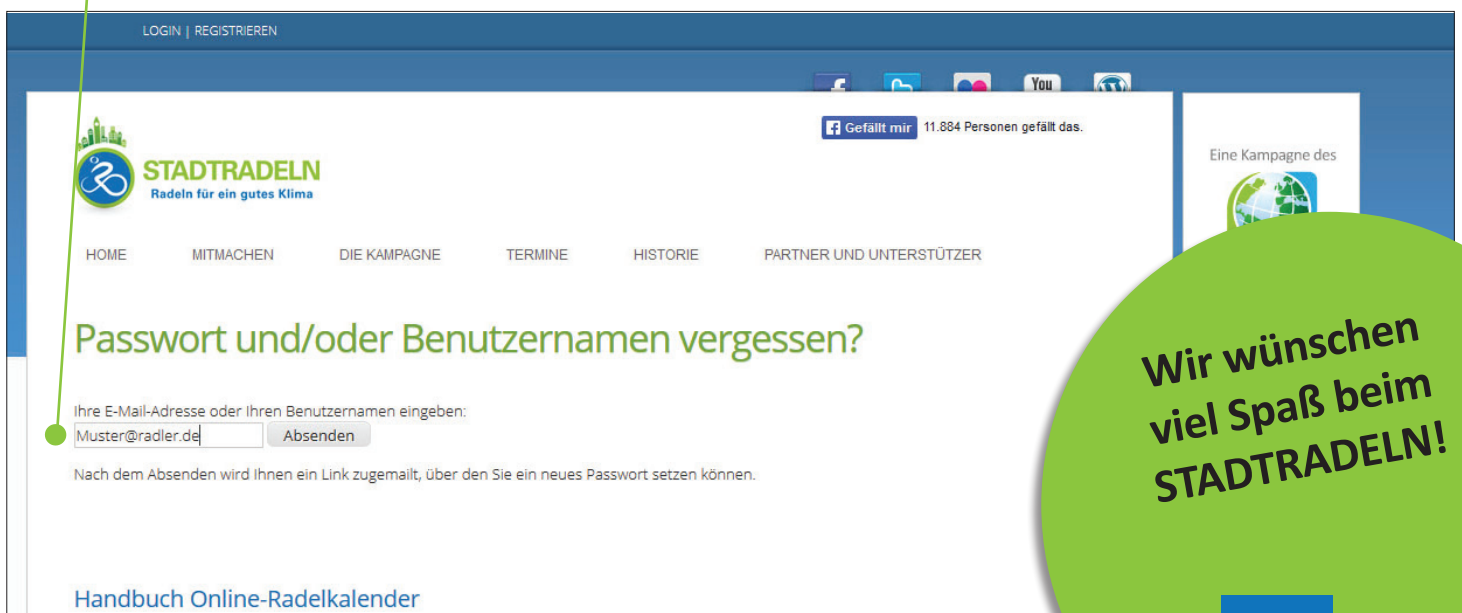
LOGIN | REGISTRIEREN

You

Gefällt mir 11.884 Personen gefällt das.

STADTRADELN
Radeln für ein gutes Klima

Eine Kampagne des

HOME MITMACHEN DIE KAMPAGNE TERMINE HISTORIE PARTNER UND UNTERSTÜTZER

Passwort und/oder Benutzernamen vergessen?

Ihre E-Mail-Adresse oder Ihren Benutzernamen eingeben:
Muster@radler.de Absenden

Nach dem Absenden wird Ihnen ein Link zugemailt, über den Sie ein neues Passwort setzen können.

Wir wünschen viel Spaß beim STADTRADELN!

Handbuch Online-Radelkalender